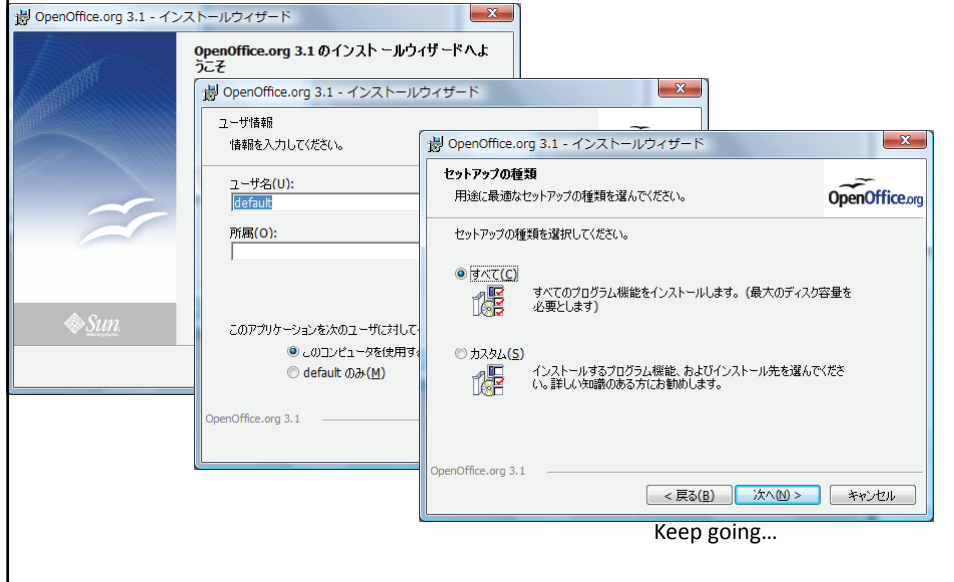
OpenOffice.org 3.1 - インストールウィザード

OpenOffice.org 3.1 のインストールウィザードへようこそ

Sun

OpenOffice.org 3.1 - インストールウィザード

ユーザ情報
情報を入力してください。

ユーザ名(U):
default

所属(O):

このアプリケーションを次のユーザに対して

このコンピュータを使用す

default のみ(M)

OpenOffice.org 3.1

OpenOffice.org 3.1 - インストールウィザード

セットアップの種類
用途に最適なセットアップの種類を選んでください。

OpenOffice.org

セットアップの種類を選択してください。

すべて(C)
すべてのプログラム機能をインストールします。(最大のディスク容量を必要とします)

カスタム(S)
インストールするプログラム機能、およびインストール先を選んでください。詳しい知識のある方にお勧めします。

OpenOffice.org 3.1

< 戻る(B)
次へ(N) >
キャンセル

Keep going…